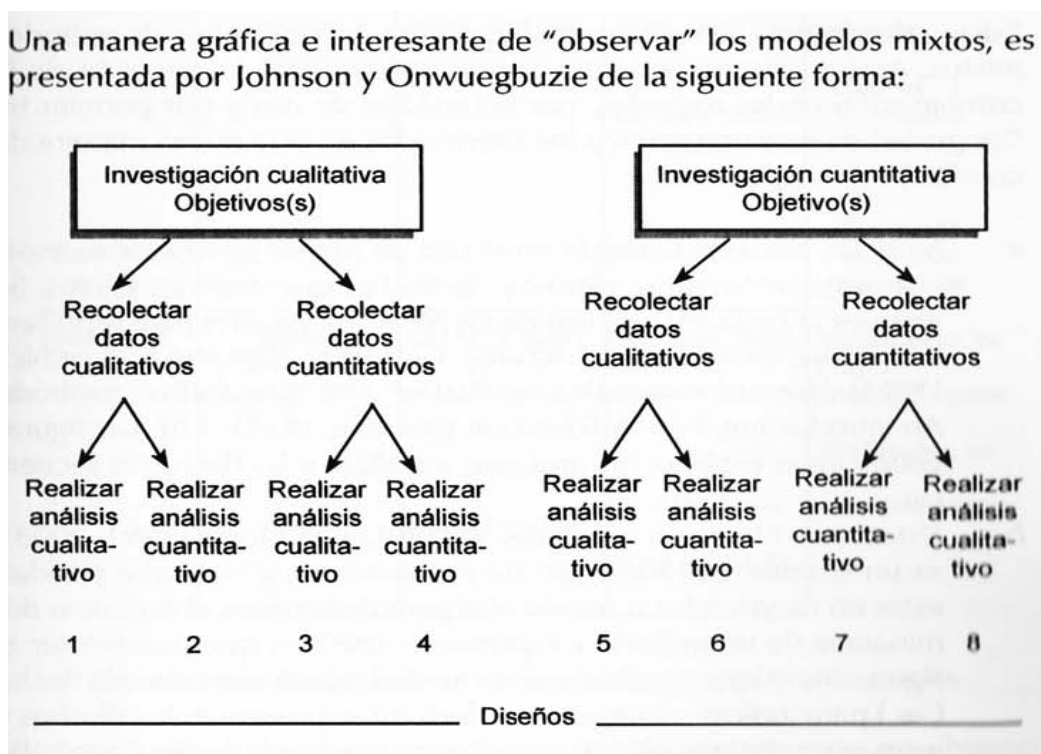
Una manera gráfica e interesante de "observar" los modelos mixtos, es presentada por Johnson y Onwuegbuzie de la siguiente forma:

Investigación cualitativa
Objetivos(s)

Investigación cuantitativa
Objetivo(s)

Recolectar datos cualitativos

Recolectar datos cuantitativos

Recolectar datos cualitativos

Recolectar datos cuantitativos

Realizar análisis cualitativo

Realizar análisis cuantitativo

Realizar análisis cualitativo

Realizar análisis cuantitativo

Realizar análisis cualitativo

Realizar análisis cuantitativo

Realizar análisis cuantitativo

Realizar análisis cualitativo

1 2 3 4 5 6 7 8

Diseños